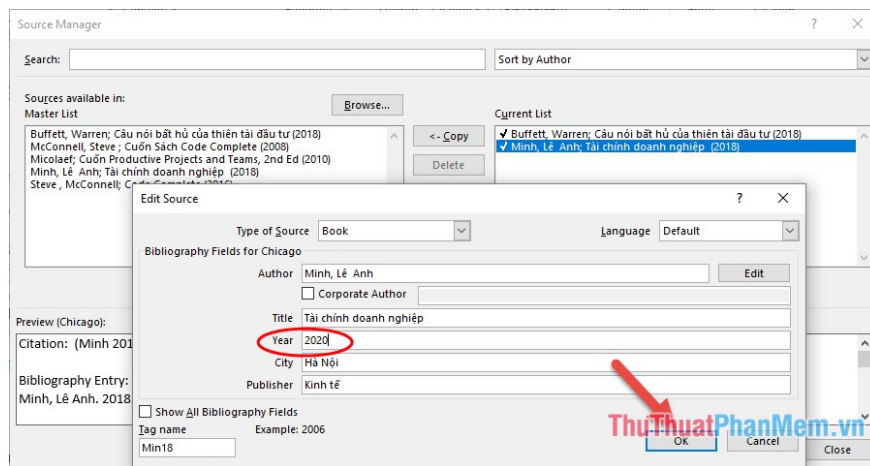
Source Manager

?

Search:

Sort by Author

Sources available in:

Browse...

Master List

Buffett, Warren; Câu nói bất hủ của thiên tài đầu tư (2018)
McConnell, Steve ; Cuốn Sách Code Complete (2008)
Micolaef; Cuốn Productive Projects and Teams, 2nd Ed (2010)
Minh, Lê Anh; Tài chính doanh nghiệp (2018)
Steve , McConnell; Co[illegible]

<- Copy

Delete

Current List

✓ Buffett, Warren; Câu nói bất hủ của thiên tài đầu tư (2018)
✓ Minh, Lê Anh; Tài chính doanh nghiệp (2018)

Preview (Chicago):

Citation: (Minh 201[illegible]

Bibliography Entry:
Minh, Lê Anh. 2018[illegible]

Close

Edit Source

?

Type of Source Book

Language Default

Bibliography Fields for Chicago

Author Minh, Lê Anh

Edit

Corporate Author

Title Tài chính doanh nghiệp

Year 2020

City Hà Nội

Publisher Kinh tế

Show All Bibliography Fields

Tag name

Example: 2006

Min18

OK

Cancel

ThuThuatPhanMem.vn